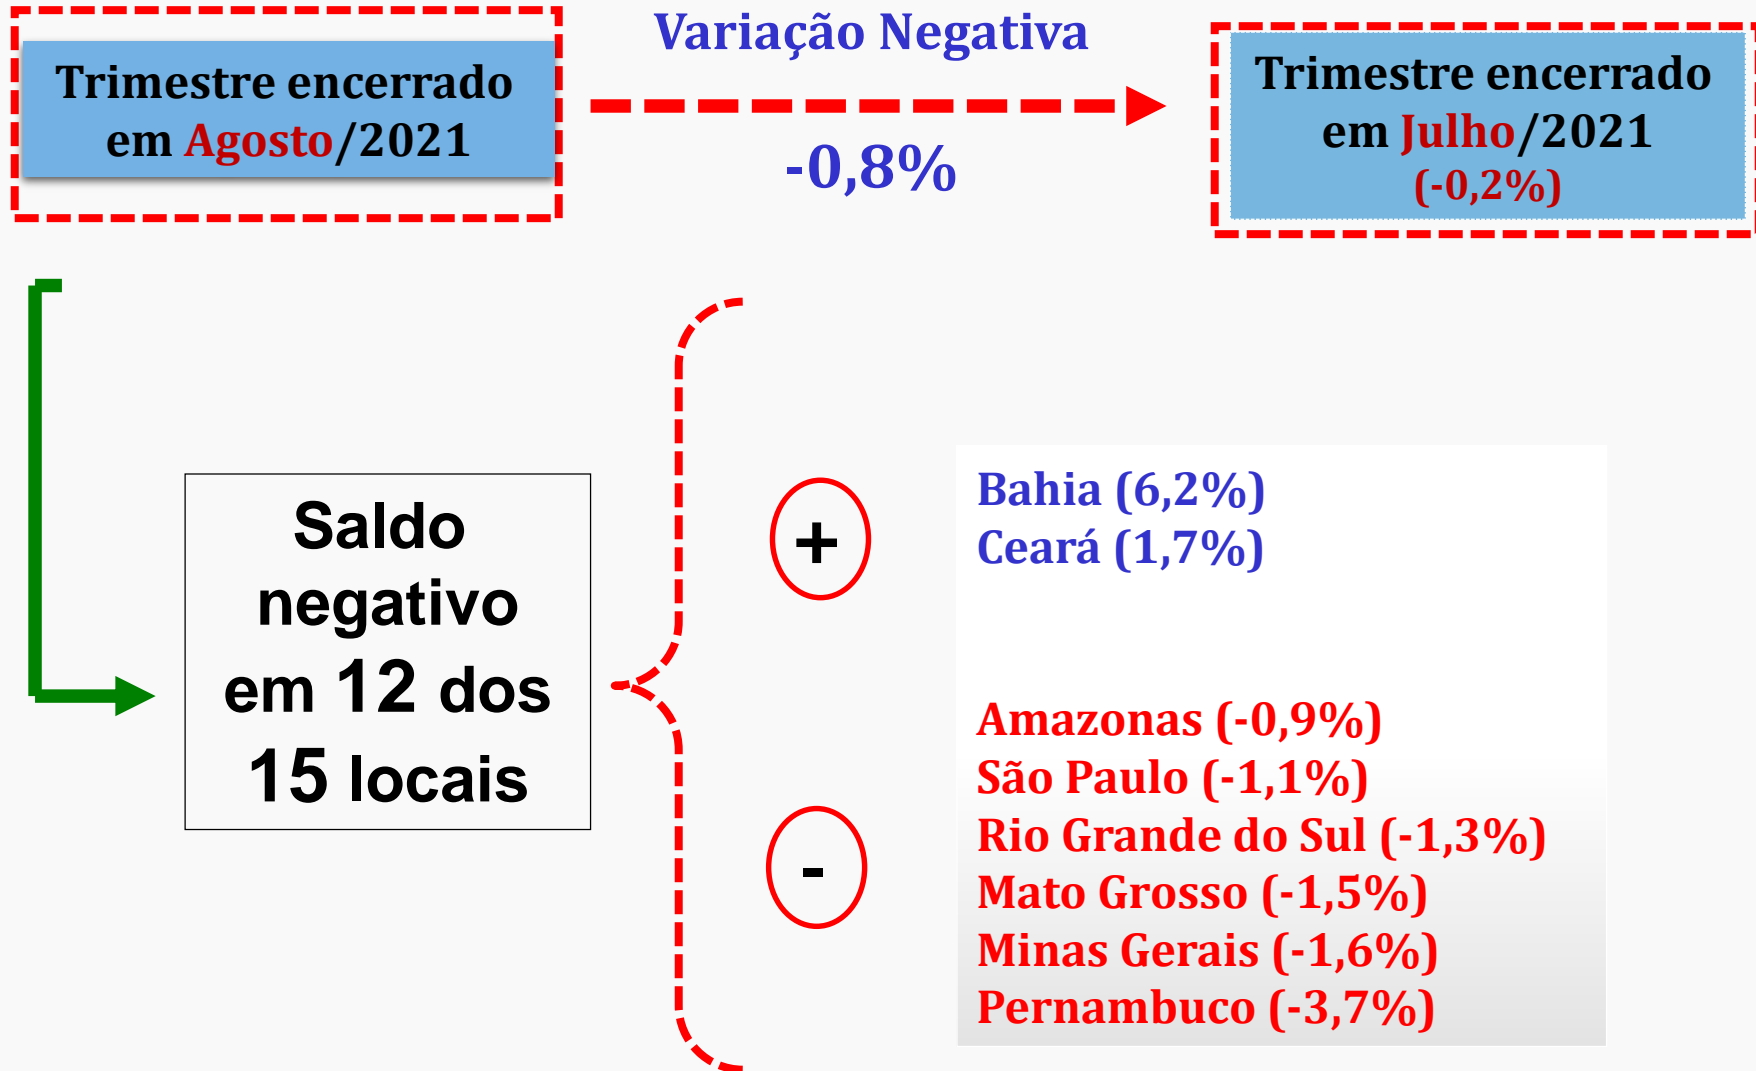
Trimestre encerrado em Agosto/2021

Variação Negativa

-0,8%

Trimestre encerrado em Julho/2021
(-0,2%)

Saldo negativo em 12 dos 15 locais

+

Bahia (6,2%)
Ceará (1,7%)

-

Amazonas (-0,9%)
São Paulo (-1,1%)
Rio Grande do Sul (-1,3%)
Mato Grosso (-1,5%)
Minas Gerais (-1,6%)
Pernambuco (-3,7%)